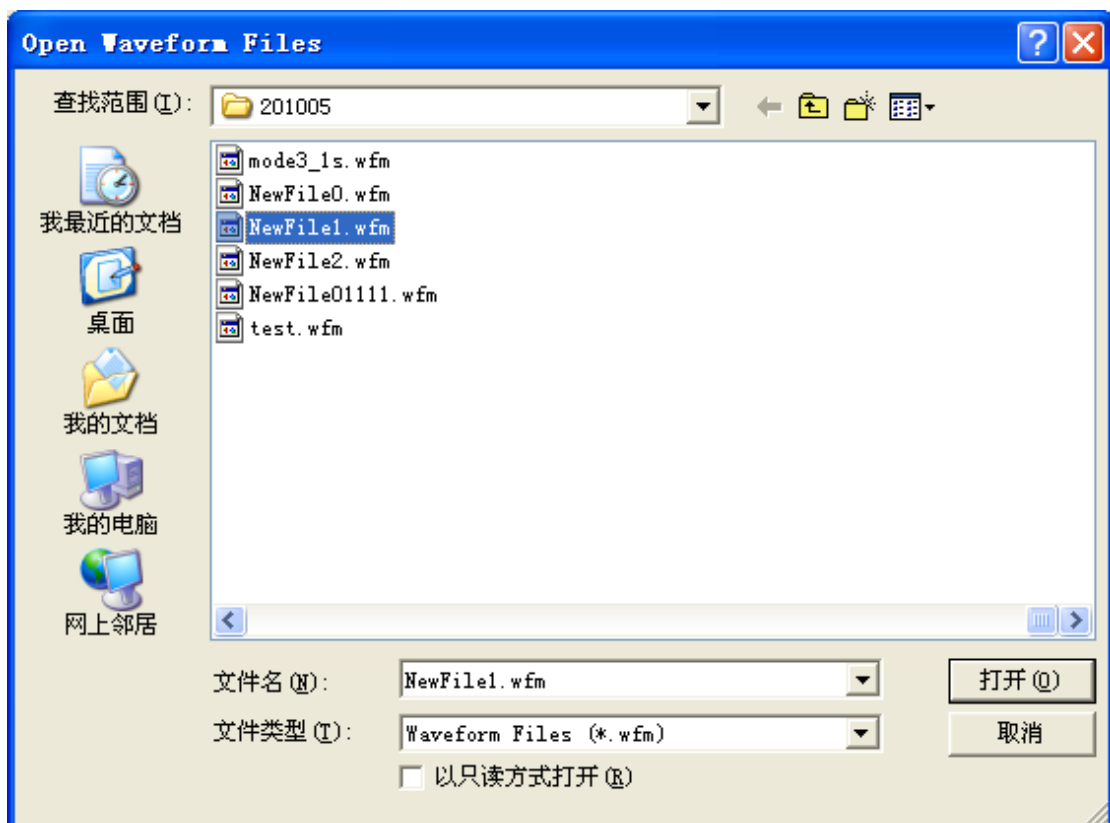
Open Waveform Files

查找范围(I): 201005

我最近的文档
桌面
我的文档
我的电脑
网上邻居

mode3_1s.wfm
NewFile0.wfm
NewFile1.wfm
NewFile2.wfm
NewFile01111.wfm
test.wfm

文件名(N): NewFile1.wfm
文件类型(T): Waveform Files (*.wfm)
以只读方式打开(R)
打开(O)
取消